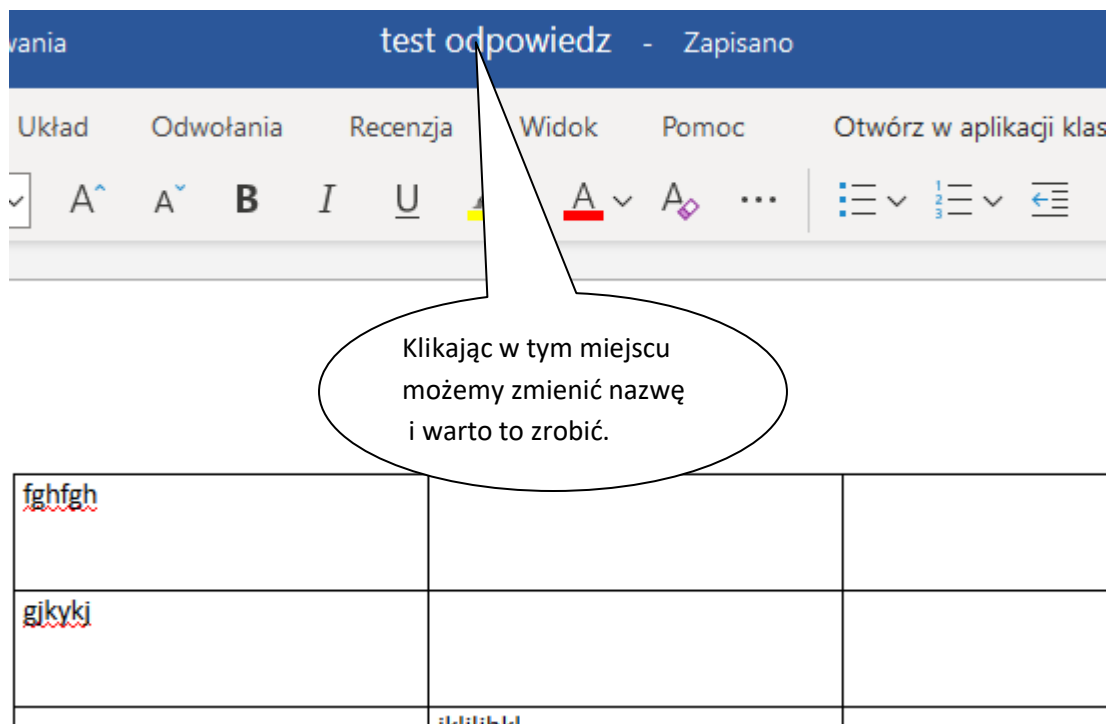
wania test odpowiedz - Zapisano

Układ Odwołania Recenzja Widok Pomoc Otwórz w aplikacji klas

A A B I U A A ...

Klikając w tym miejscu możemy zmienić nazwę i warto to zrobić.

| fghfgh | | |
|---|---|---|
| gjkykj | | |
| | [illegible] | |